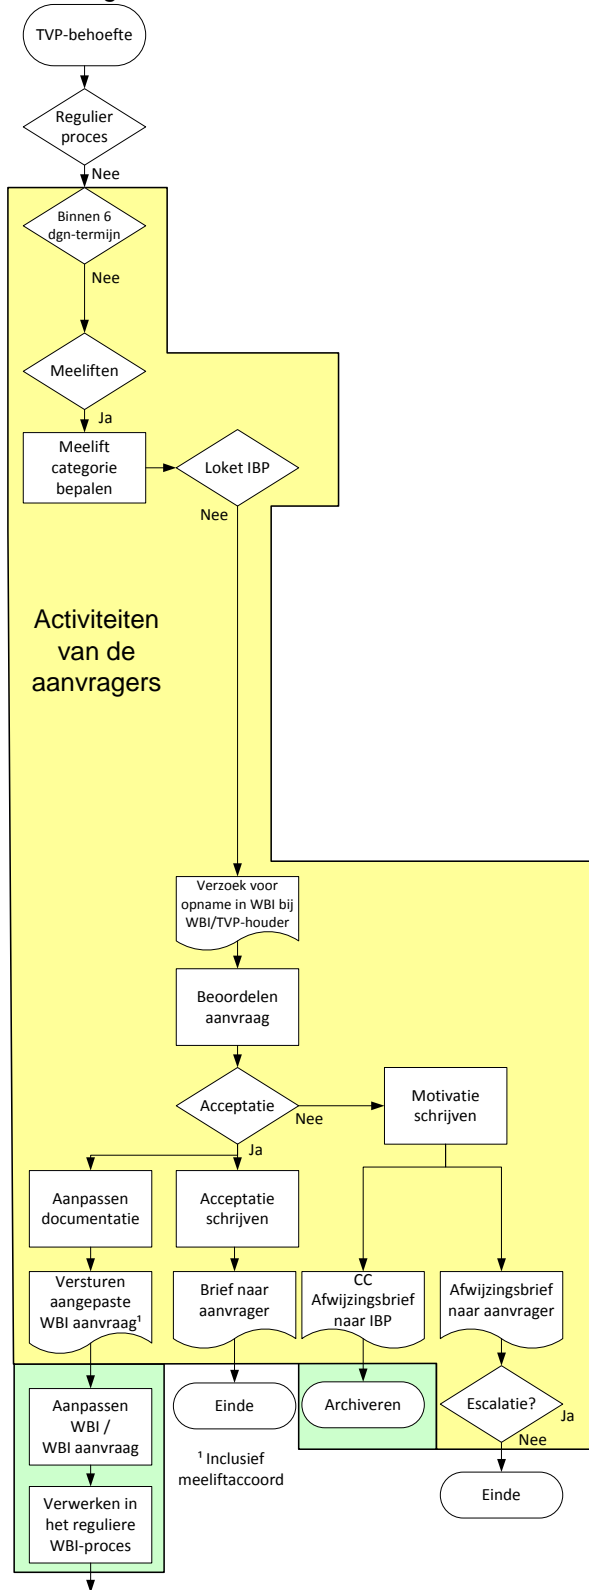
TVP-behoefte

Regulier proces

Nee

Binnen 6 dgn-termijn

Nee

Meeliften

Ja

Meelift categorie bepalen

Loket IBP

Nee

Activiteiten van de aanvragers

Verzoek voor opname in WBI bij WBI/TVP-houder

Beoordelen aanvraag

Acceptatie

Nee

Motivatie schrijven

Ja

Aanpassen documentatie

Acceptatie schrijven

Versturen aangepaste WBI aanvraag$^1$

Brief naar aanvrager

CC Afwijzingsbrief naar IBP

Afwijzingsbrief naar aanvrager

Aanpassen WBI / WBI aanvraag

Einde

Archiveren

Escalatie?

Ja

Nee

$^1$ Inclusief meeliftaccoord

Verwerken in het reguliere WBI-proces

Einde